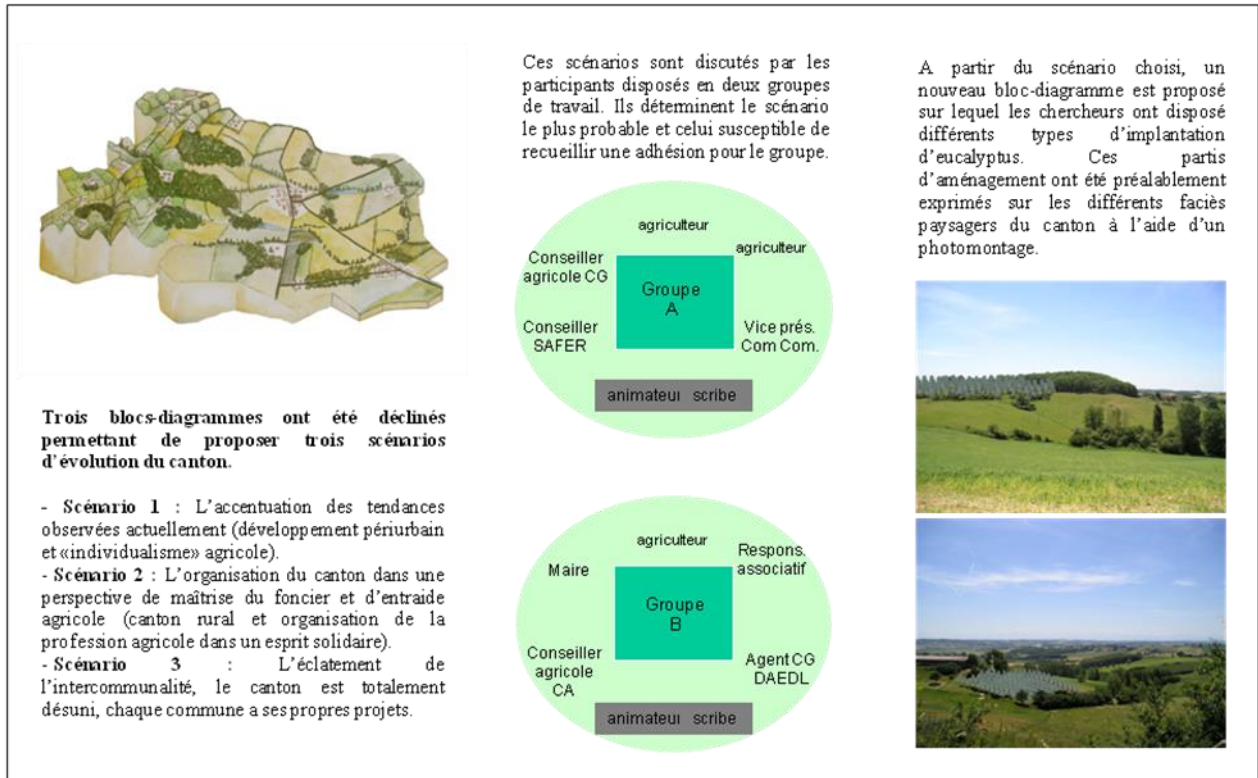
Trois blocs-diagrammes ont été déclinés permettant de proposer trois scénarios d'évolution du canton.

- Scénario 1 : L'accentuation des tendances observées actuellement (développement périurbain et «individualisme» agricole).
- Scénario 2 : L'organisation du canton dans une perspective de maîtrise du foncier et d'entraide agricole (canton rural et organisation de la profession agricole dans un esprit solidaire).
- Scénario 3 : L'éclatement de l'intercommunalité, le canton est totalement désuni, chaque commune a ses propres projets.

Ces scénarios sont discutés par les participants disposés en deux groupes de travail. Ils déterminent le scénario le plus probable et celui susceptible de recueillir une adhésion pour le groupe.

agriculteur
agriculteur
Conseiller agricole CG
Groupe A
Conseiller SAFER
Vice prés. Com Com.
animateur scribe

agriculteur
Respons. associatif
Maire
Groupe B
Conseiller agricole CA
Agent CG DAEDL
animateur scribe

A partir du scénario choisi, un nouveau bloc-diagramme est proposé sur lequel les chercheurs ont disposé différents types d'implantation d'eucalyptus. Ces partis d'aménagement ont été préalablement exprimés sur les différents faciès paysagers du canton à l'aide d'un photomontage.